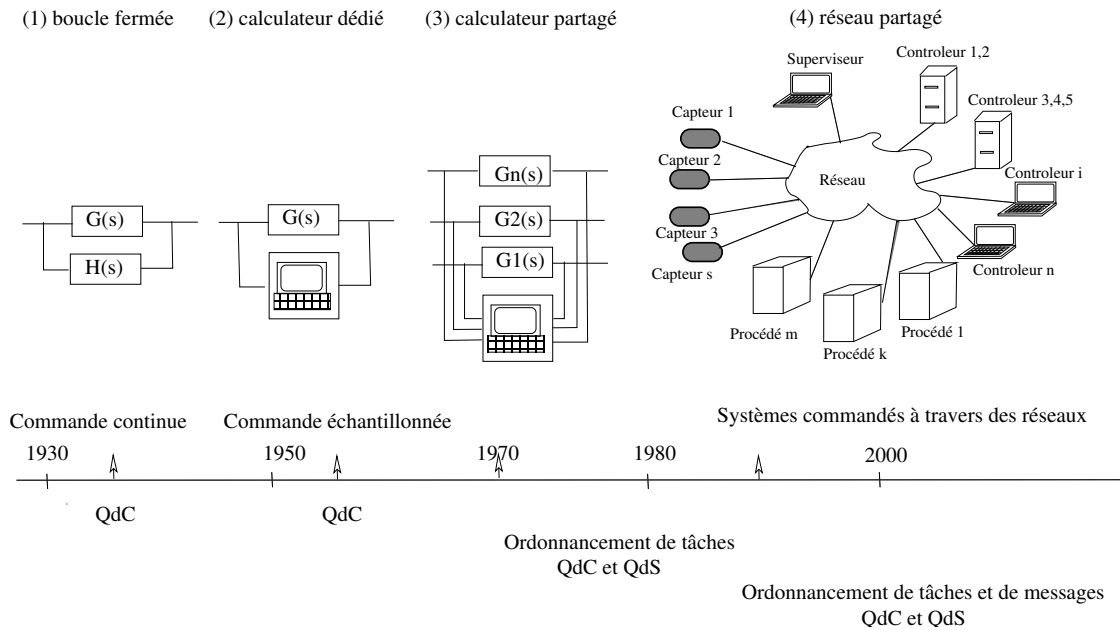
(1) boucle fermée (2) calculateur dédié (3) calculateur partagé (4) réseau partagé

G(s)

H(s)

G(s)

Gn(s)

G2(s)

G1(s)

Superviseur

Controleur 1,2

Controleur 3,4,5

Capteur 1

Capteur 2

Réseau

Controleur i

Capteur 3

Capteur s

Controleur n

Procédé m

Procédé k

Procédé 1

Commande continue Commande échantillonnée Systèmes commandés à travers des réseaux

1930 1950 1970 1980 2000

QdC QdC

Ordonnancement de tâches
QdC et QdS

Ordonnancement de tâches et de messages
QdC et QdS